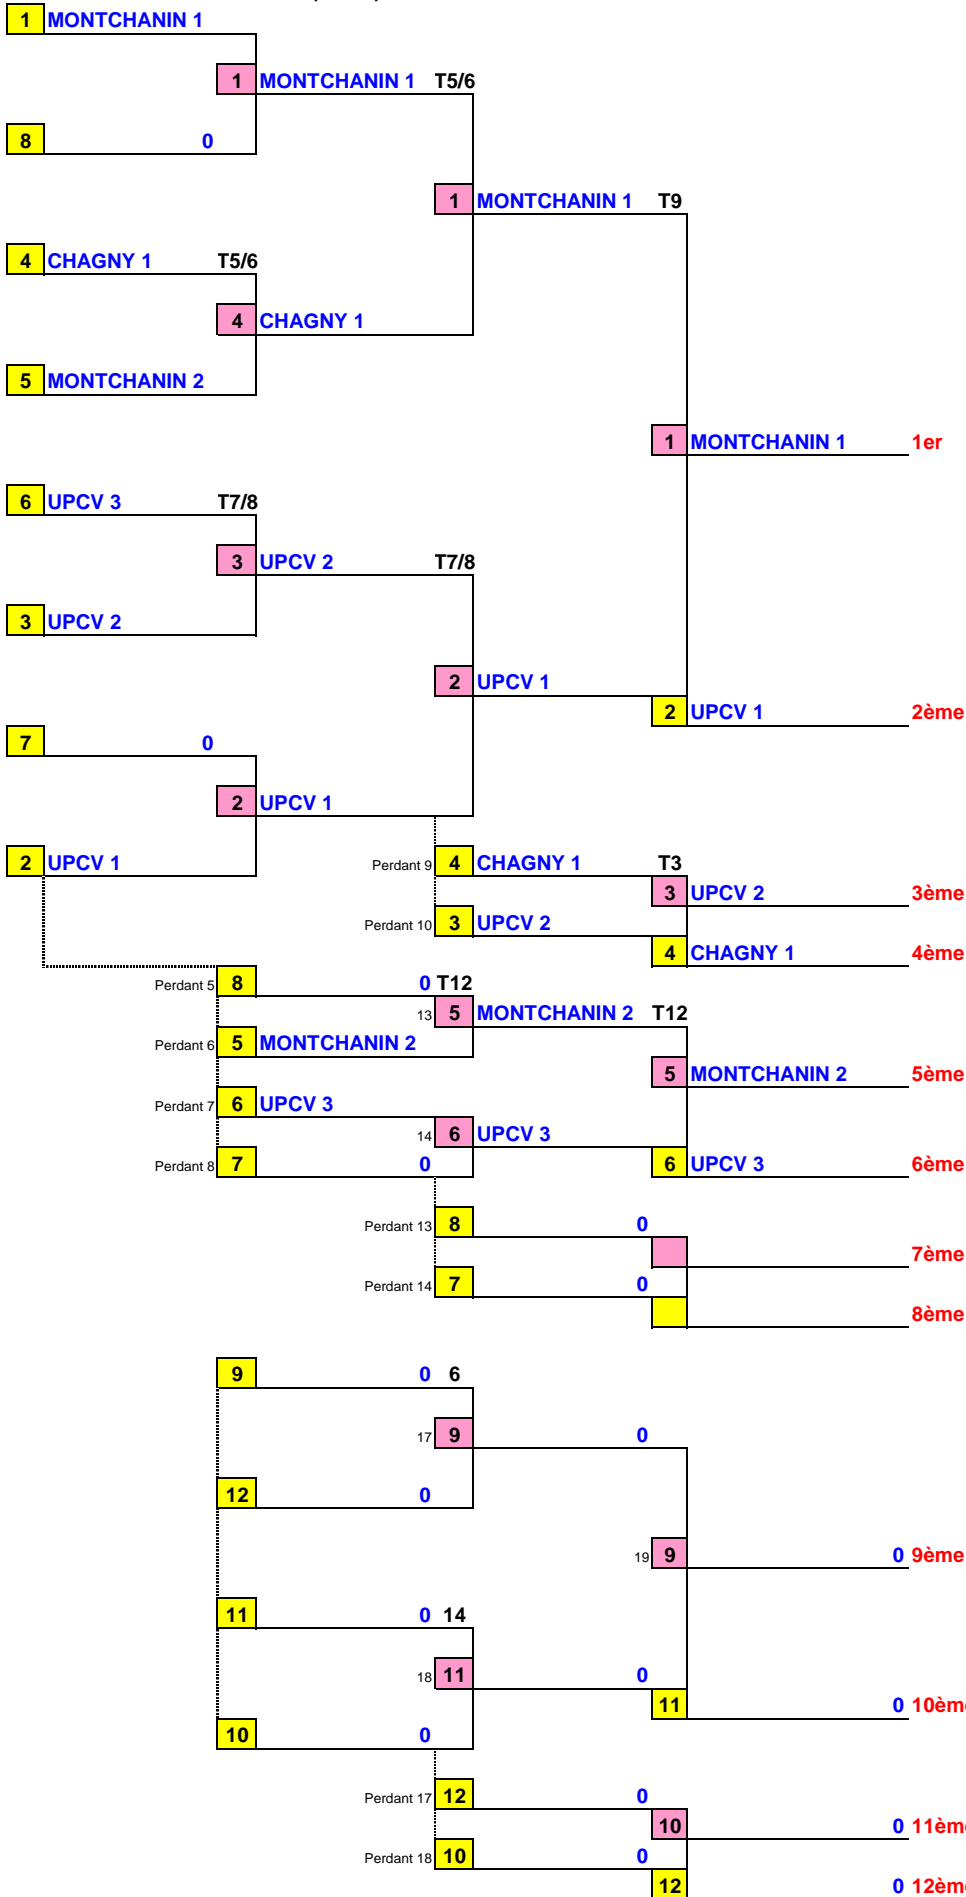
1 MONTCHANIN 1

1 MONTCHANIN 1 T5/6

8 0

1 MONTCHANIN 1 T9

4 CHAGNY 1 T5/6

4 CHAGNY 1

5 MONTCHANIN 2

1 MONTCHANIN 1 1er

6 UPCV 3 T7/8

3 UPCV 2 T7/8

3 UPCV 2

2 UPCV 1

2 UPCV 1 2ème

7 0

2 UPCV 1

2 UPCV 1

Perdant 9 4 CHAGNY 1 T3

3 UPCV 2 3ème

Perdant 10 3 UPCV 2

4 CHAGNY 1 4ème

Perdant 5 8 0 T12

13 5 MONTCHANIN 2 T12

Perdant 6 5 MONTCHANIN 2

5 MONTCHANIN 2 5ème

Perdant 7 6 UPCV 3

14 6 UPCV 3

Perdant 8 7 0

6 UPCV 3 6ème

Perdant 13 8 0

7ème

Perdant 14 7 0

8ème

9 0 6

17 9 0

12 0

19 9 0 9ème

11 0 14

18 11 0

11 0 10èm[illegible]

10 0

Perdant 17 12 0

10 0 11èm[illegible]

Perdant 18 10 0

12 0 12èm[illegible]